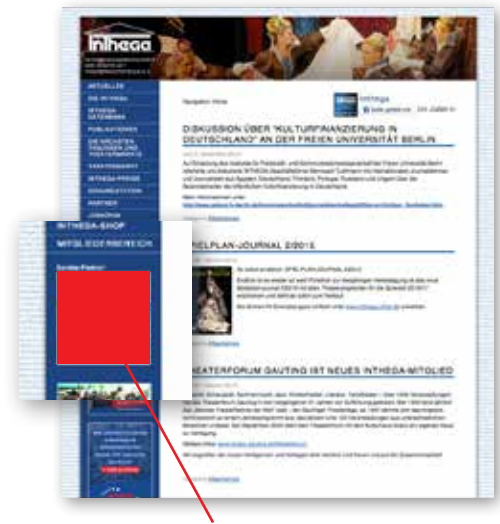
INTHEGA

AKTUELLES
DIE INTHEGA
INTHEGA-DATENBANK
PUBLIKATIONEN
DIE GRÖSSTEN TOURNEEN UND THEATERBETRIEBE
VERANSTALTUNGEN
INTHEGA-PREISE
DOKUMENTATION
PARTNER
LINKS

Navigation: Home

DISKUSSION ÜBER "KULTURFINANZIERUNG IN DEUTSCHLAND" AN DER FREIEN UNIVERSITÄT BERLIN

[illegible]

INTHEGA-SHOP
MITGLIEDERBEREICH

Sonder-Rabatt!

SPIELPLAN-JOURNAL 2/2015

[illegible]

THEATERFORUM GAUTING IST NEUES INTHEGA-MITGLIED

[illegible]